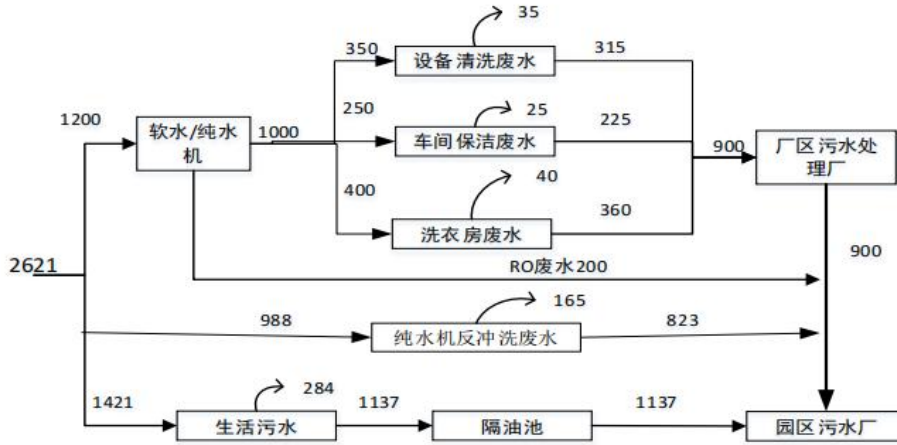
35
350
设备清洗废水
315
1200
软水/纯水机
1000
250
25
车间保洁废水
225
900
厂区污水处理厂
400
40
洗衣房废水
360
2621
RO废水200
900
988
165
纯水机反冲洗废水
823
1421
284
生活污水
1137
隔油池
1137
园区污水厂